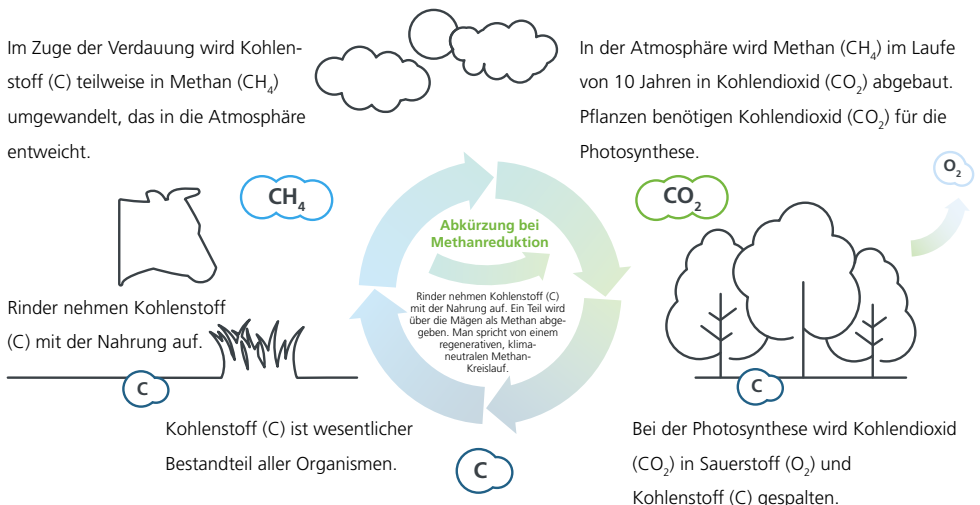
Im Zuge der Verdauung wird Kohlenstoff (C) teilweise in Methan ($CH_4$) umgewandelt, das in die Atmosphäre entweicht.

In der Atmosphäre wird Methan ($CH_4$) im Laufe von 10 Jahren in Kohlendioxid ($CO_2$) abgebaut. Pflanzen benötigen Kohlendioxid ($CO_2$) für die Photosynthese.

$O_2$

$CH_4$

$CO_2$

Abkürzung bei Methanreduktion

Rinder nehmen Kohlenstoff (C) mit der Nahrung auf. Ein Teil wird über die Mägen als Methan abgegeben. Man spricht von einem regenerativen, klimaneutralen Methan-Kreislauf.

Rinder nehmen Kohlenstoff (C) mit der Nahrung auf.

C

C

Kohlenstoff (C) ist wesentlicher Bestandteil aller Organismen.

C

Bei der Photosynthese wird Kohlendioxid ($CO_2$) in Sauerstoff ($O_2$) und Kohlenstoff (C) gespalten.